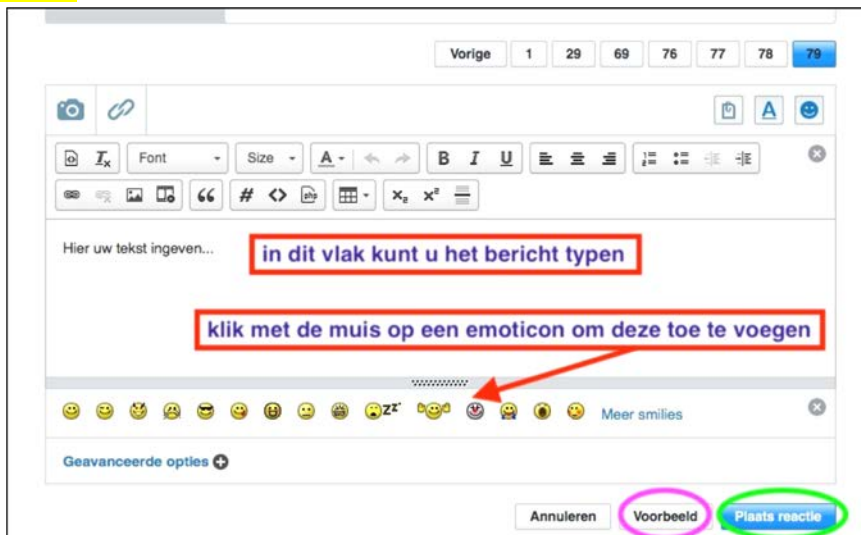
Vorige 1 29 69 76 77 78 79

Font Size

Hier uw tekst ingeven...

in dit vlak kunt u het bericht typen

klik met de muis op een emoticon om deze toe te voegen

Meer smilies

Geavanceerde opties

Annuleren Voorbeeld Plaats reactie